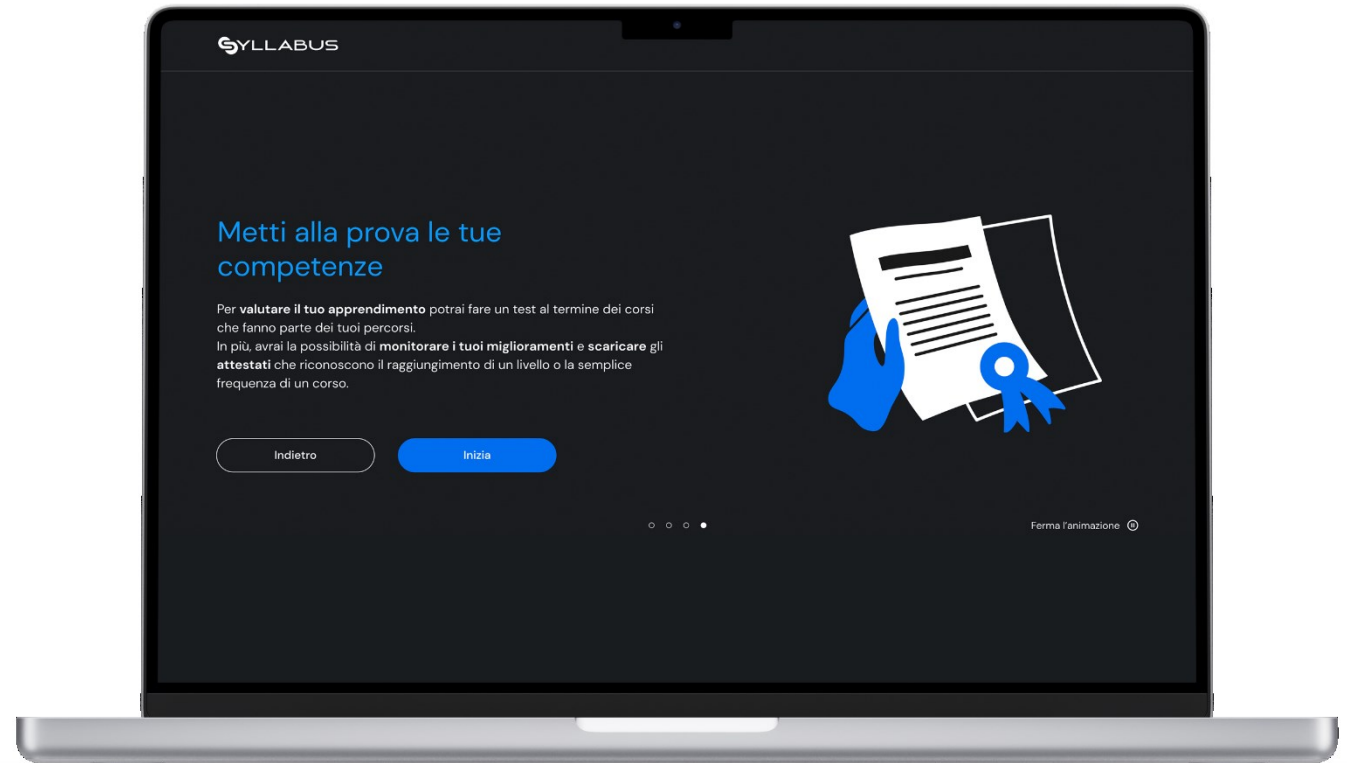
SYLLABUS

Metti alla prova le tue competenze

Per valutare il tuo apprendimento potrai fare un test al termine dei corsi che fanno parte dei tuoi percorsi.
In più, avrai la possibilità di monitorare i tuoi miglioramenti e scaricare gli attestati che riconoscono il raggiungimento di un livello o la semplice frequenza di un corso.

Indietro

Inizia

Ferma l'animazione